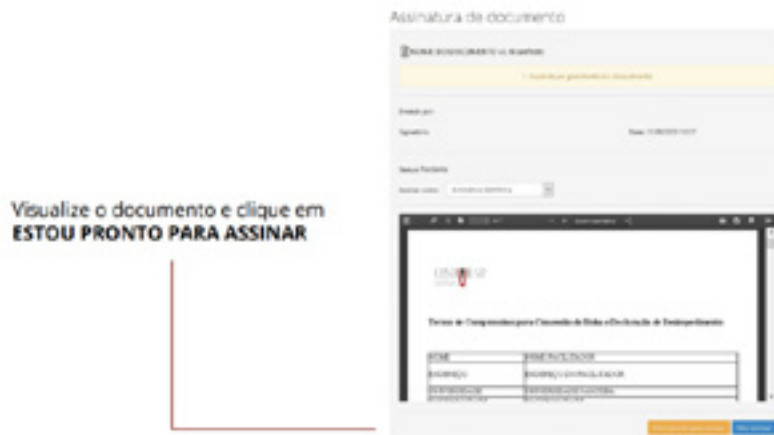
Assinatura de documento

Visualize o documento e clique em **ESTOU PRONTO PARA ASSINAR**

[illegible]

Termo de Compromisso para Concessão de Bolsa e Declaração de Desimpedimento

| NOME | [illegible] |
|---|---|
| ENDEREÇO | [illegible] |
| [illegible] | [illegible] |